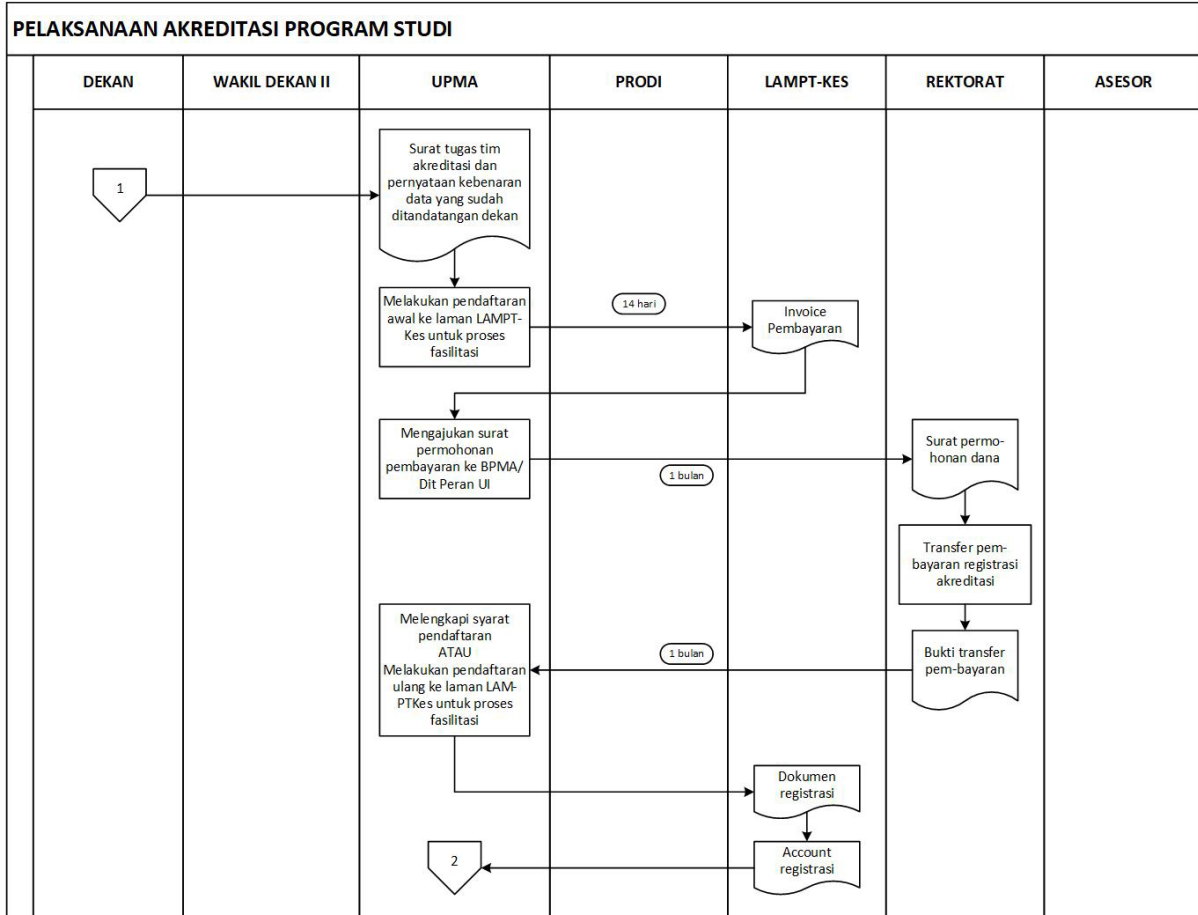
PELAKSANAAN AKREDITASI PROGRAM STUDI

| DEKAN | WAKIL DEKAN II | UPMA | PRODI | LAMPT-KES | REKTORAT | ASESOR |
|---|---|---|---|---|---|---|

1

Surat tugas tim akreditasi dan pernyataan kebenaran data yang sudah ditandatangan dekan

Melakukan pendaftaran awal ke laman LAMPT-Kes untuk proses fasilitasi

14 hari

Invoice Pembayaran

Mengajukan surat permohonan pembayaran ke BPMA/ Dit Peran UI

1 bulan

Surat permo-honan dana

Transfer pem-bayaran registrasi akreditasi

Melengkapi syarat pendaftaran ATAU Melakukan pendaftaran ulang ke laman LAM-PTKes untuk proses fasilitasi

1 bulan

Bukti transfer pem-bayaran

Dokumen registrasi

2

Account registrasi